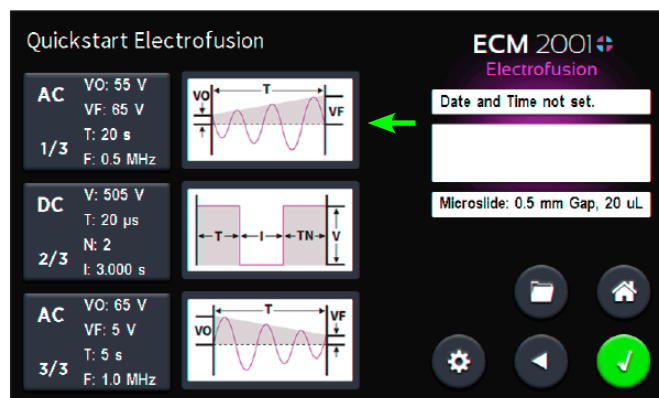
Quickstart Electrofusion

ECM 2001+
Electrofusion

AC
1/3
VO: 55 V
VF: 65 V
T: 20 s
F: 0.5 MHz

VO
T
VF

DC
2/3
V: 505 V
T: 20 µs
N: 2
I: 3.000 s

T
I
TN
V

AC
3/3
VO: 65 V
VF: 5 V
T: 5 s
F: 1.0 MHz

VO
T
VF

Date and Time not set.

Microslide: 0.5 mm Gap, 20 uL